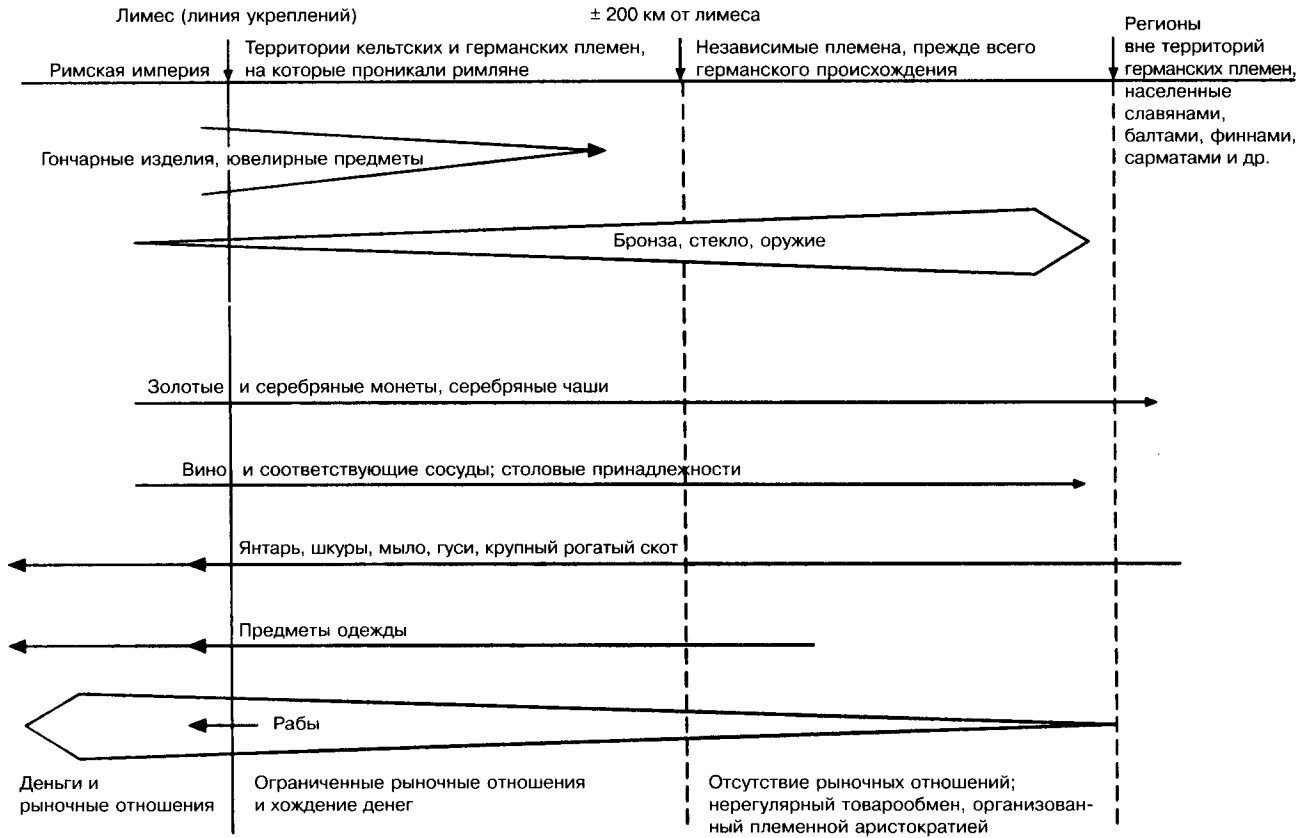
Лимес (линия укреплений)

± 200 км от лимеса

Римская империя

Территории кельтских и германских племен, на которые проникали римляне

Независимые племена, прежде всего германского происхождения

Регионы вне территорий германских племен, населенные славянами, балтами, финнами, сарматами и др.

Гончарные изделия, ювелирные предметы

Бронза, стекло, оружие

Золотые и серебряные монеты, серебряные чаши

Вино и соответствующие сосуды; столовые принадлежности

Янтарь, шкуры, мыло, гуси, крупный рогатый скот

Предметы одежды

Рабы

Деньги и рыночные отношения

Ограниченные рыночные отношения и хождение денег

Отсутствие рыночных отношений; нерегулярный товарообмен, организованный племенной аристократией